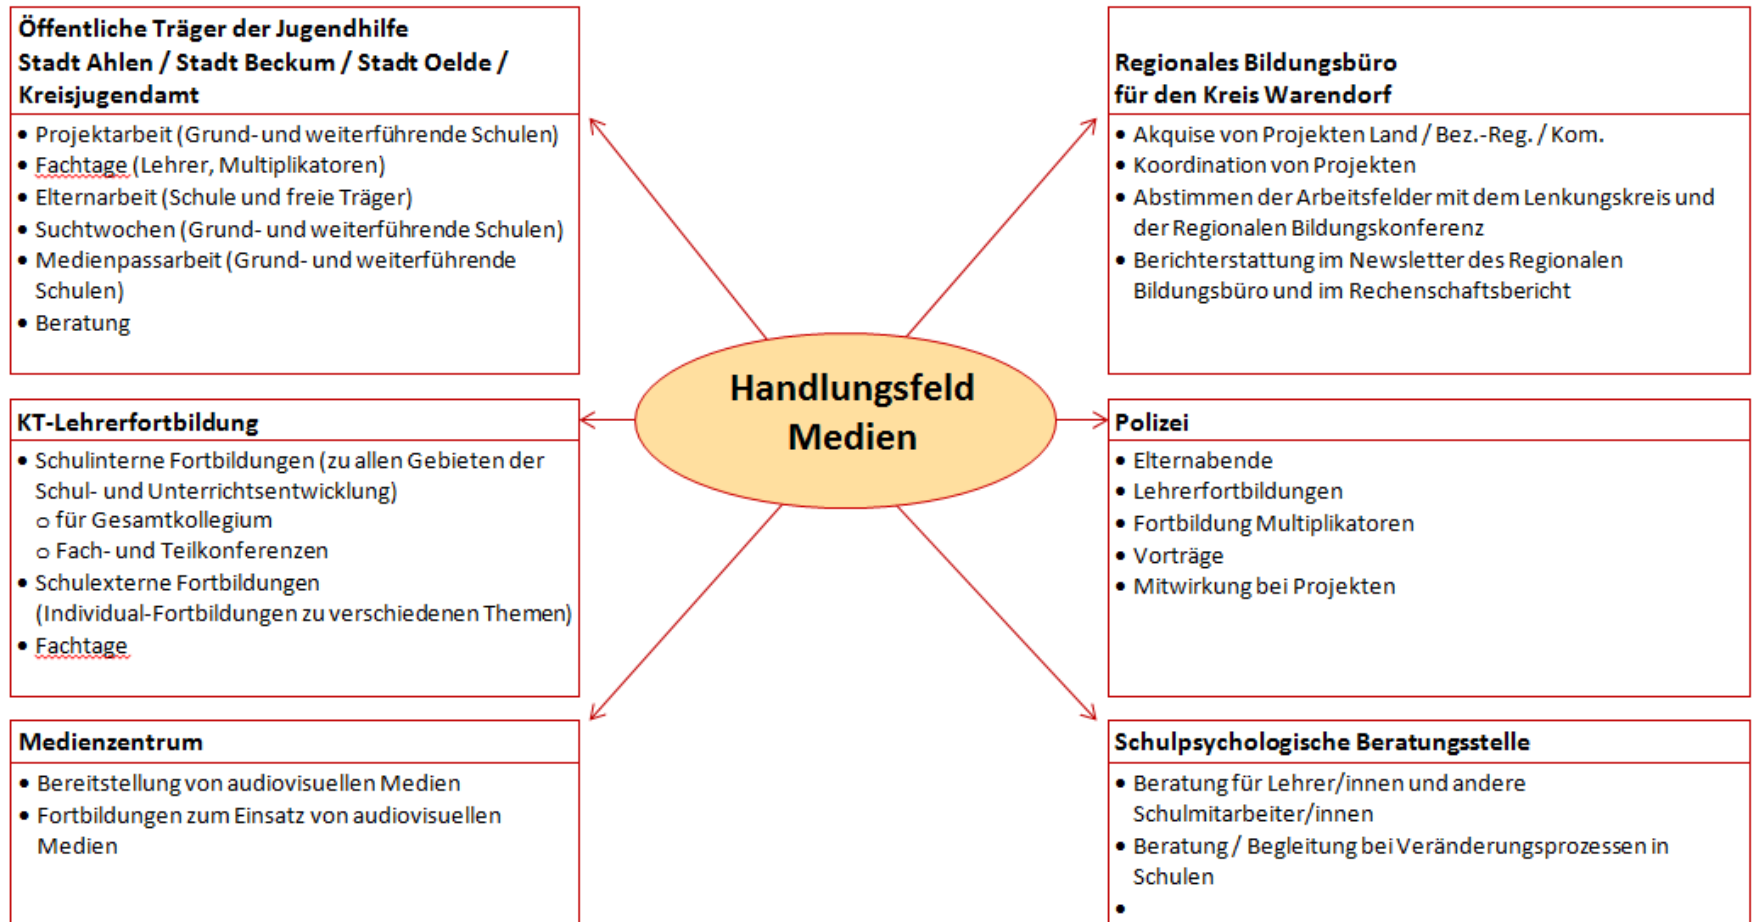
Öffentliche Träger der Jugendhilfe
Stadt Ahlen / Stadt Beckum / Stadt Oelde / Kreisjugendamt

- Projektarbeit (Grund- und weiterführende Schulen)
- Fachtage (Lehrer, Multiplikatoren)
- Elternarbeit (Schule und freie Träger)
- Suchtwochen (Grund- und weiterführende Schulen)
- Medienpassarbeit (Grund- und weiterführende Schulen)
- Beratung

Regionales Bildungsbüro
für den Kreis Warendorf

- Akquise von Projekten Land / Bez.-Reg. / Kom.
- Koordination von Projekten
- Abstimmen der Arbeitsfelder mit dem Lenkungskreis und der Regionalen Bildungskonferenz
- Berichterstattung im Newsletter des Regionalen Bildungsbüro und im Rechenschaftsbericht

Handlungsfeld
Medien

KT-Lehrerfortbildung

- Schulinterne Fortbildungen (zu allen Gebieten der Schul- und Unterrichtsentwicklung)
  - für Gesamtkollegium
  - Fach- und Teilkonferenzen
- Schulexterne Fortbildungen (Individual-Fortbildungen zu verschiedenen Themen)
- Fachtage

Polizei

- Elternabende
- Lehrerfortbildungen
- Fortbildung Multiplikatoren
- Vorträge
- Mitwirkung bei Projekten

Medienzentrum

- Bereitstellung von audiovisuellen Medien
- Fortbildungen zum Einsatz von audiovisuellen Medien

Schulpsychologische Beratungsstelle

- Beratung für Lehrer/innen und andere Schulmitarbeiter/innen
- Beratung / Begleitung bei Veränderungsprozessen in Schulen
-